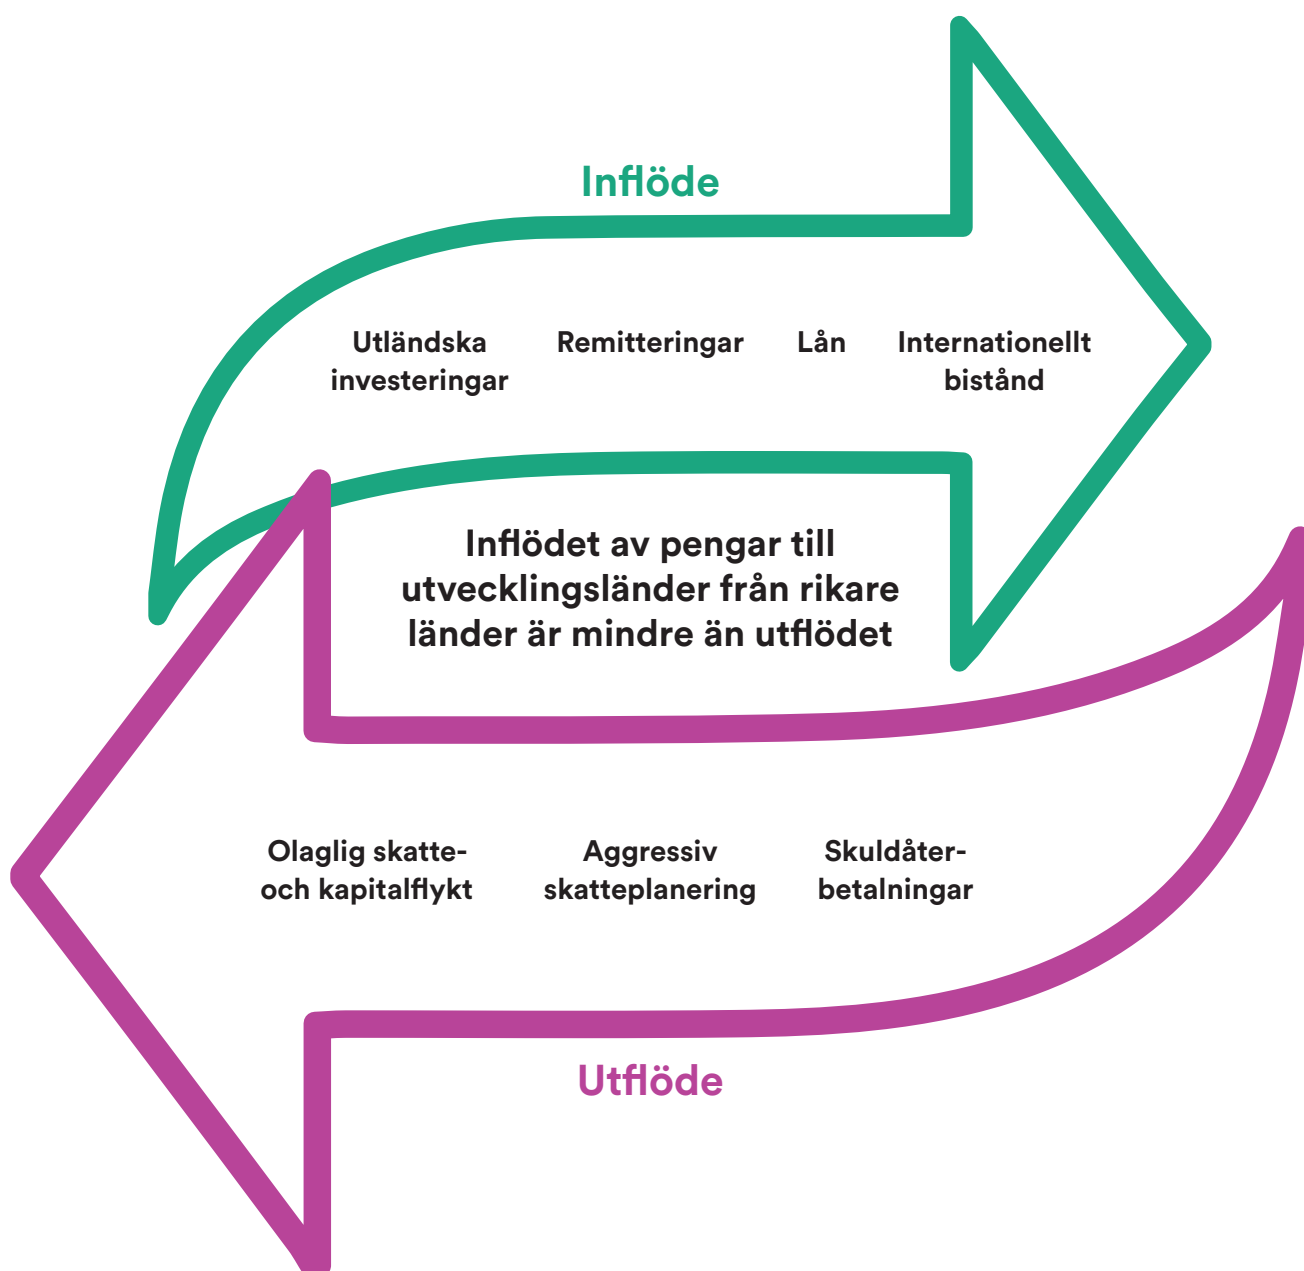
Inflöde

Utländska investeringar

Remitteringar

Lån

Internationellt bistånd

Inflödet av pengar till utvecklingsländer från rikare länder är mindre än utflödet

Olaglig skatte- och kapitalflykt

Aggressiv skatteplanering

Skuldåter-betalningar

Utflöde